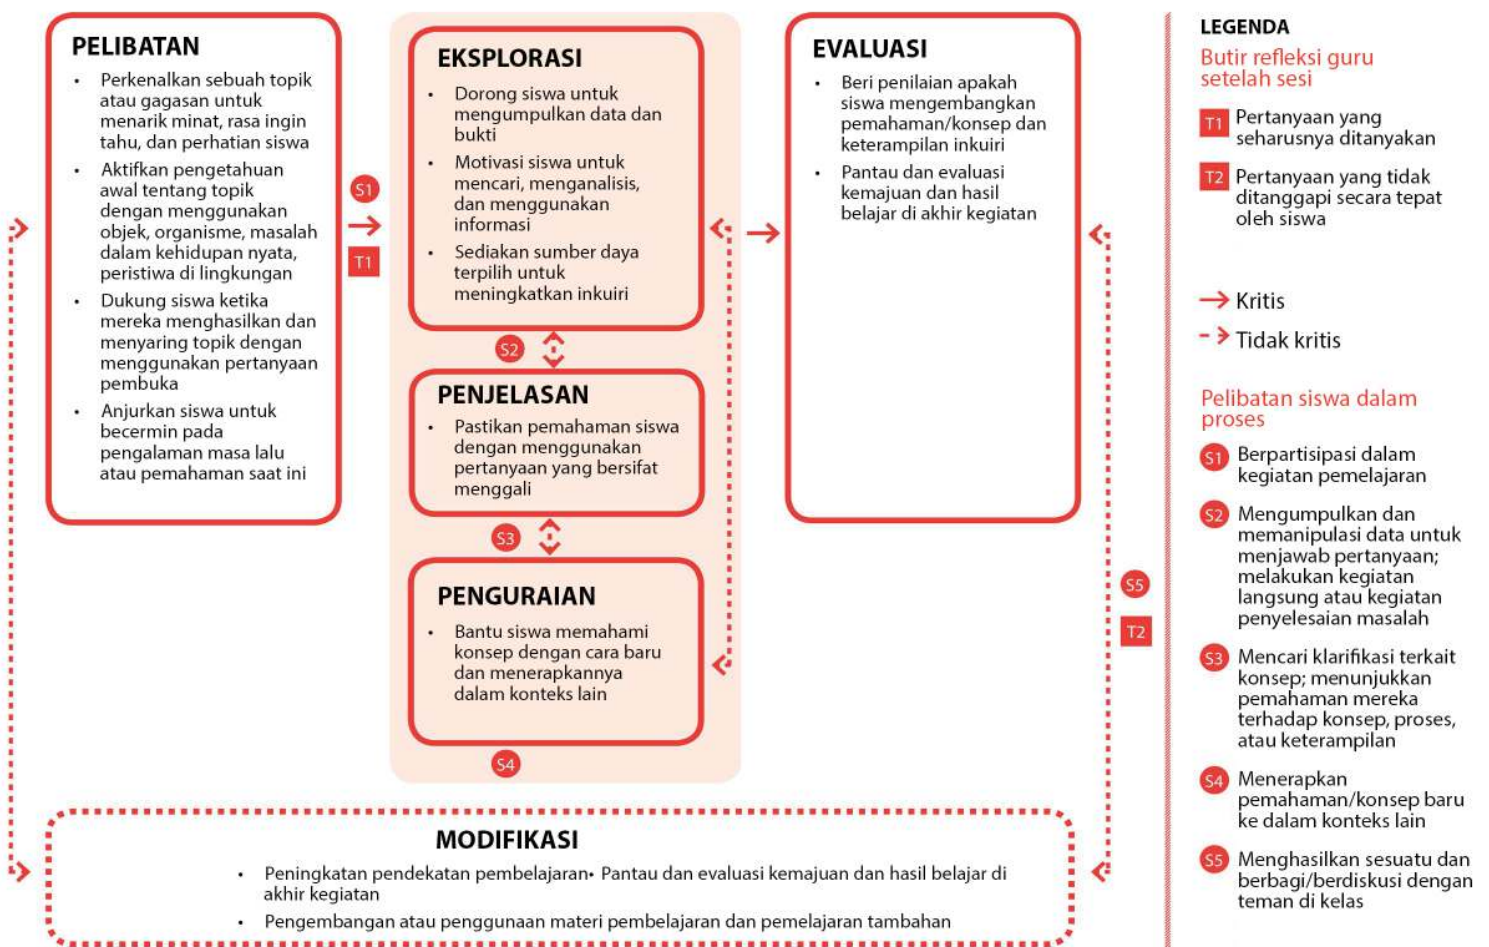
PELIBATAN
• Perkenalkan sebuah topik atau gagasan untuk menarik minat, rasa ingin tahu, dan perhatian siswa
• Aktifkan pengetahuan awal tentang topik dengan menggunakan objek, organisme, masalah dalam kehidupan nyata, peristiwa di lingkungan
• Dukung siswa ketika mereka menghasilkan dan menyaring topik dengan menggunakan pertanyaan pembuka
• Anjurkan siswa untuk becermin pada pengalaman masa lalu atau pemahaman saat ini

S1
T1

EKSPLORASI
• Dorong siswa untuk mengumpulkan data dan bukti
• Motivasi siswa untuk mencari, menganalisis, dan menggunakan informasi
• Sediakan sumber daya terpilih untuk meningkatkan inkuiri

S2

PENJELASAN
• Pastikan pemahaman siswa dengan menggunakan pertanyaan yang bersifat menggali

S3

PENGURAIAN
• Bantu siswa memahami konsep dengan cara baru dan menerapkannya dalam konteks lain

S4

EVALUASI
• Beri penilaian apakah siswa mengembangkan pemahaman/konsep dan keterampilan inkuiri
• Pantau dan evaluasi kemajuan dan hasil belajar di akhir kegiatan

S5
T2

MODIFIKASI
• Peningkatan pendekatan pembelajaran• Pantau dan evaluasi kemajuan dan hasil belajar di akhir kegiatan
• Pengembangan atau penggunaan materi pembelajaran dan pemelajaran tambahan

LEGENDA
Butir refleksi guru setelah sesi
T1 Pertanyaan yang seharusnya ditanyakan
T2 Pertanyaan yang tidak ditanggapi secara tepat oleh siswa

Kritis
Tidak kritis

Pelibatan siswa dalam proses
S1 Berpartisipasi dalam kegiatan pemelajaran
S2 Mengumpulkan dan memanipulasi data untuk menjawab pertanyaan; melakukan kegiatan langsung atau kegiatan penyelesaian masalah
S3 Mencari klarifikasi terkait konsep; menunjukkan pemahaman mereka terhadap konsep, proses, atau keterampilan
S4 Menerapkan pemahaman/konsep baru ke dalam konteks lain
S5 Menghasilkan sesuatu dan berbagi/berdiskusi dengan teman di kelas